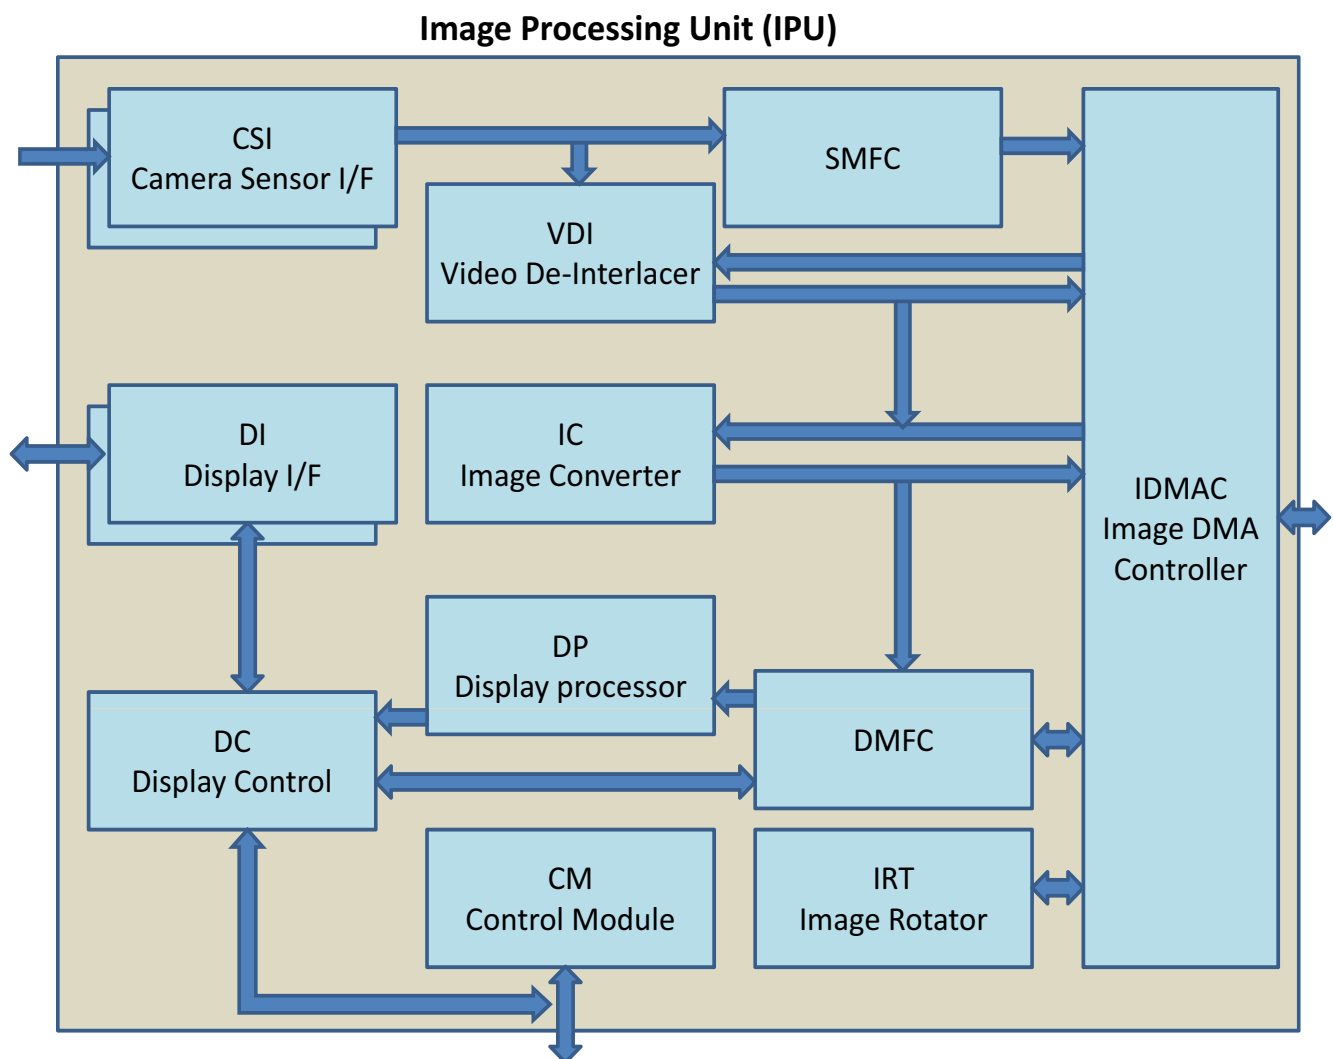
Image Processing Unit (IPU)

CSI
Camera Sensor I/F

SMFC

VDI
Video De-Interlacer

IDMAC
Image DMA
Controller

DI
Display I/F

IC
Image Converter

DP
Display processor

DC
Display Control

DMFC

CM
Control Module

IRT
Image Rotator